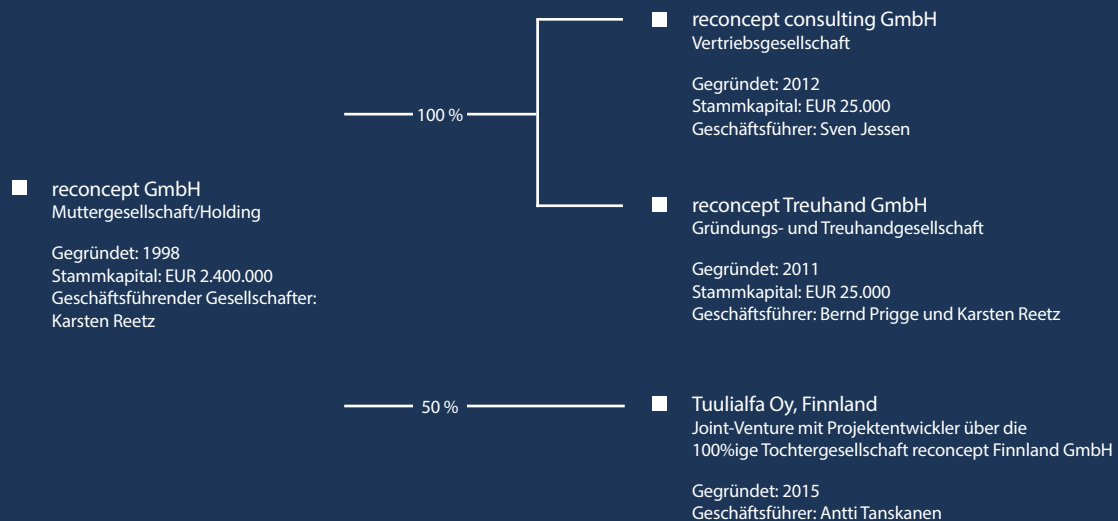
reconcept GmbH
Muttergesellschaft/Holding

Gegründet: 1998
Stammkapital: EUR 2.400.000
Geschäftsführender Gesellschafter:
Karsten Reetz

100 %

reconcept consulting GmbH
Vertriebsgesellschaft

Gegründet: 2012
Stammkapital: EUR 25.000
Geschäftsführer: Sven Jessen

reconcept Treuhand GmbH
Gründungs- und Treuhandgesellschaft

Gegründet: 2011
Stammkapital: EUR 25.000
Geschäftsführer: Bernd Prigge und Karsten Reetz

50 %

Tuulialfa Oy, Finnland
Joint-Venture mit Projektentwickler über die 100%ige Tochtergesellschaft reconcept Finnland GmbH

Gegründet: 2015
Geschäftsführer: Antti Tanskanen